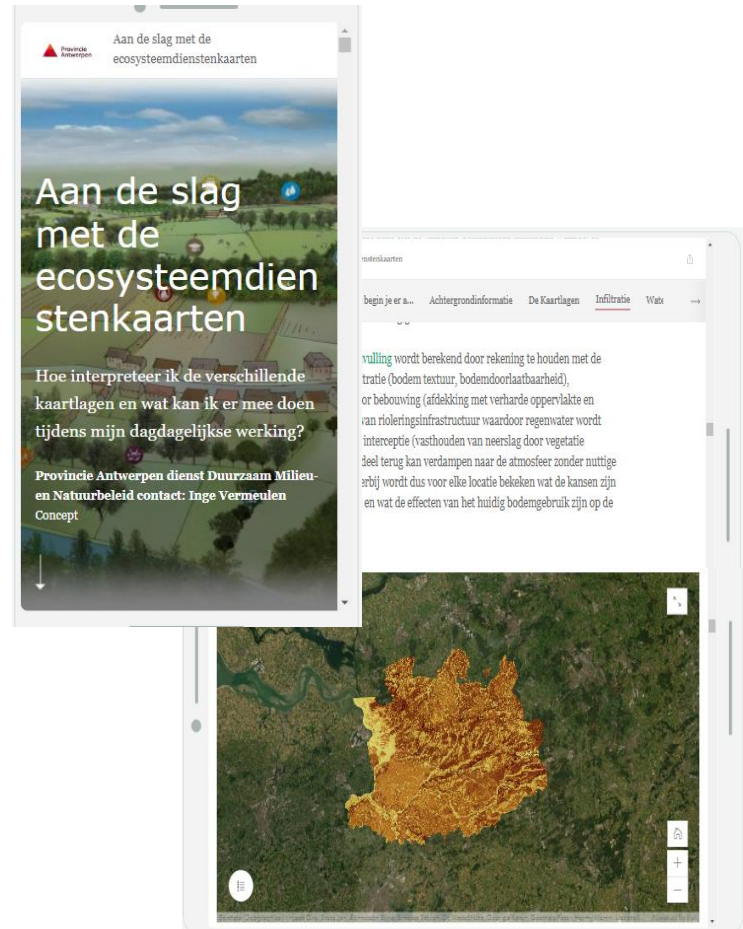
Provincie Antwerpen

Aan de slag met de ecosysteemdienstenkaarten

Aan de slag met de ecosysteemdienstenkaarten

Hoe interpreteer ik de verschillende kaartlagen en wat kan ik er mee doen tijdens mijn dagdagelijkse werking?

Provincie Antwerpen dienst Duurzaam Milieu- en Natuurbeleid contact: Inge Vermeulen

Concept

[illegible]stenkaarten

begin je er a... Achtergrondinformatie De Kaartlagen Infiltratie Wate →

vulling wordt berekend door rekening te houden met de tratie (bodem textuur, bodemdoorlaatbaarheid), or bebouwing (afdekking met verharde oppervlakte en van rioleringsinfrastructuur waardoor regenwater wordt interceptie (vasthouden van neerslag door vegetatie deel terug kan verdampen naar de atmosfeer zonder nuttige erbij wordt dus voor elke locatie bekeken wat de kansen zijn en wat de effecten van het huidig bodemgebruik zijn op de

+
−